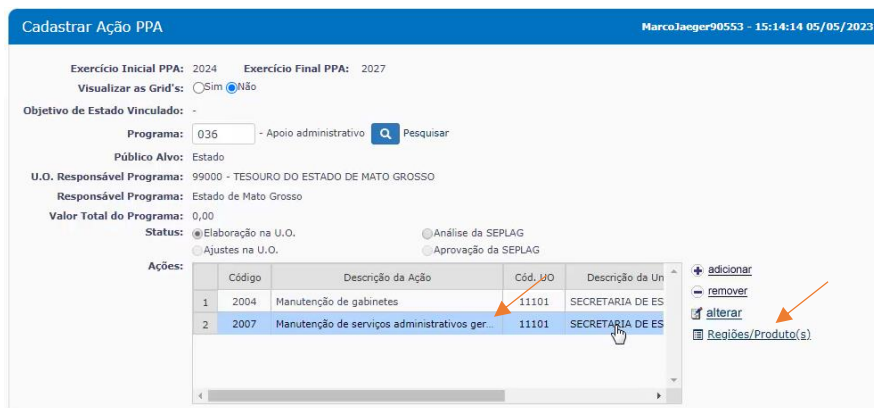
Cadastrar Ação PPA

MarcoJaeger90553 - 15:14:14 05/05/2023

Exercício Inicial PPA: 2024 Exercício Final PPA: 2027

Visualizar as Grid's: Sim Não

Objetivo de Estado Vinculado: -

Programa: 036 - Apoio administrativo Pesquisar

Público Alvo: Estado

U.O. Responsável Programa: 99000 - TESOURO DO ESTADO DE MATO GROSSO

Responsável Programa: Estado de Mato Grosso

Valor Total do Programa: 0,00

Status: Elaboração na U.O. Análise da SEPLAG Ajustes na U.O. Aprovação da SEPLAG

Ações:

| | Código | Descrição da Ação | Cód. UO | Descrição da Un |
|---|---|---|---|---|
| 1 | 2004 | Manutenção de gabinetes | 11101 | SECRETARIA DE ES |
| 2 | 2007 | Manutenção de serviços administrativos ger... | 11101 | SECRETARIA DE ES |

adicionar
remover
alterar
Regiões/Produto(s)